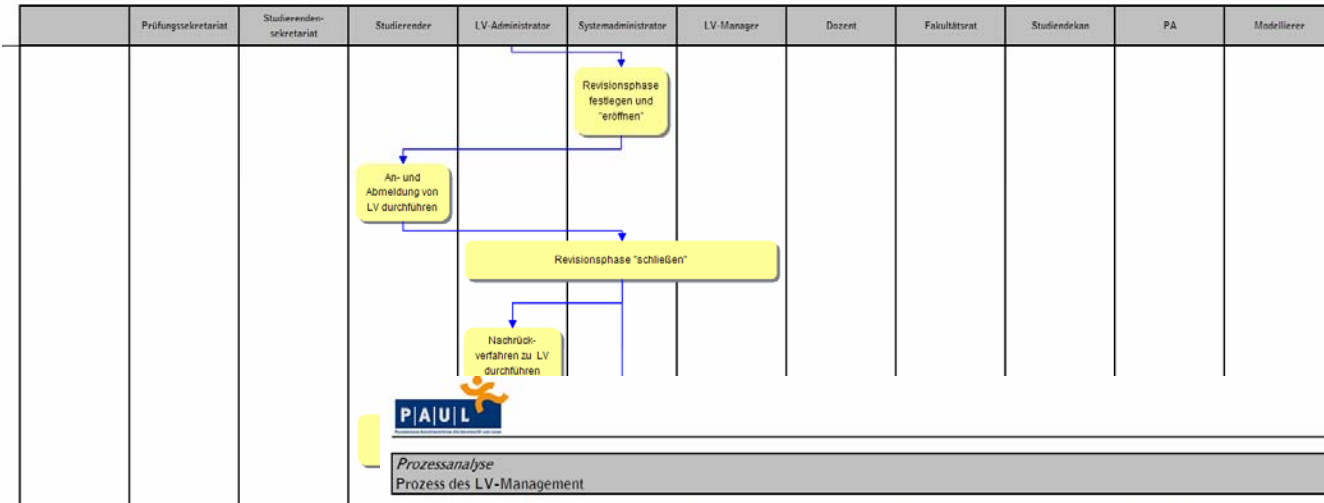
| | Prüfungssekretariat | Studierenden-sekretariat | Studierender | LV-Administrator | Systemadministrator | LV-Manager | Dozent | Fakultätsrat | Studiendekan | PA | Modellierer |
|---|---|---|---|---|---|---|---|---|---|---|---|

Revisionsphase festlegen und "eröffnen"

An- und Abmeldung von LV durchführen

Revisionsphase "schließen"

Nachrück-verfahren zu LV durchführen

P A U L

Prozessanalyse
Prozess des LV-Management